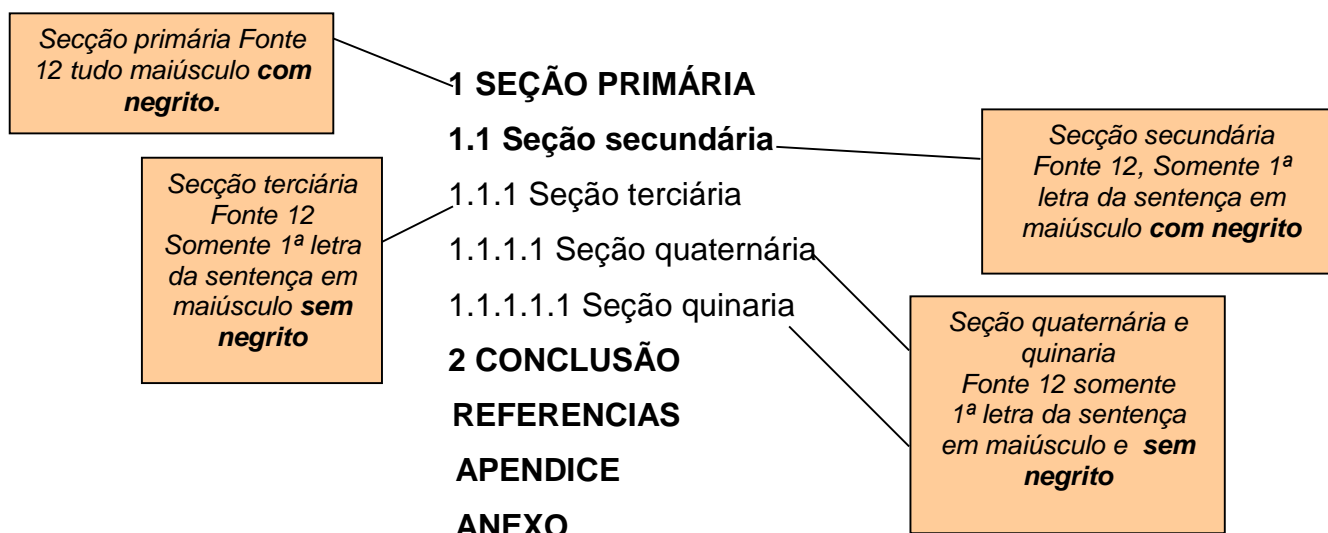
Secção primária Fonte 12 tudo maiúsculo **com negrito.**

**1 SEÇÃO PRIMÁRIA**

**1.1 Seção secundária**

Secção secundária Fonte 12, Somente 1ª letra da sentença em maiúsculo **com negrito**

Secção terciária Fonte 12 Somente 1ª letra da sentença em maiúsculo **sem negrito**

1.1.1 Seção terciária

1.1.1.1 Seção quaternária

1.1.1.1.1 Seção quinaria

Seção quaternária e quinaria Fonte 12 somente 1ª letra da sentença em maiúsculo e **sem negrito**

**2 CONCLUSÃO**

**REFERENCIAS**

**APENDICE**

**ANEXO**